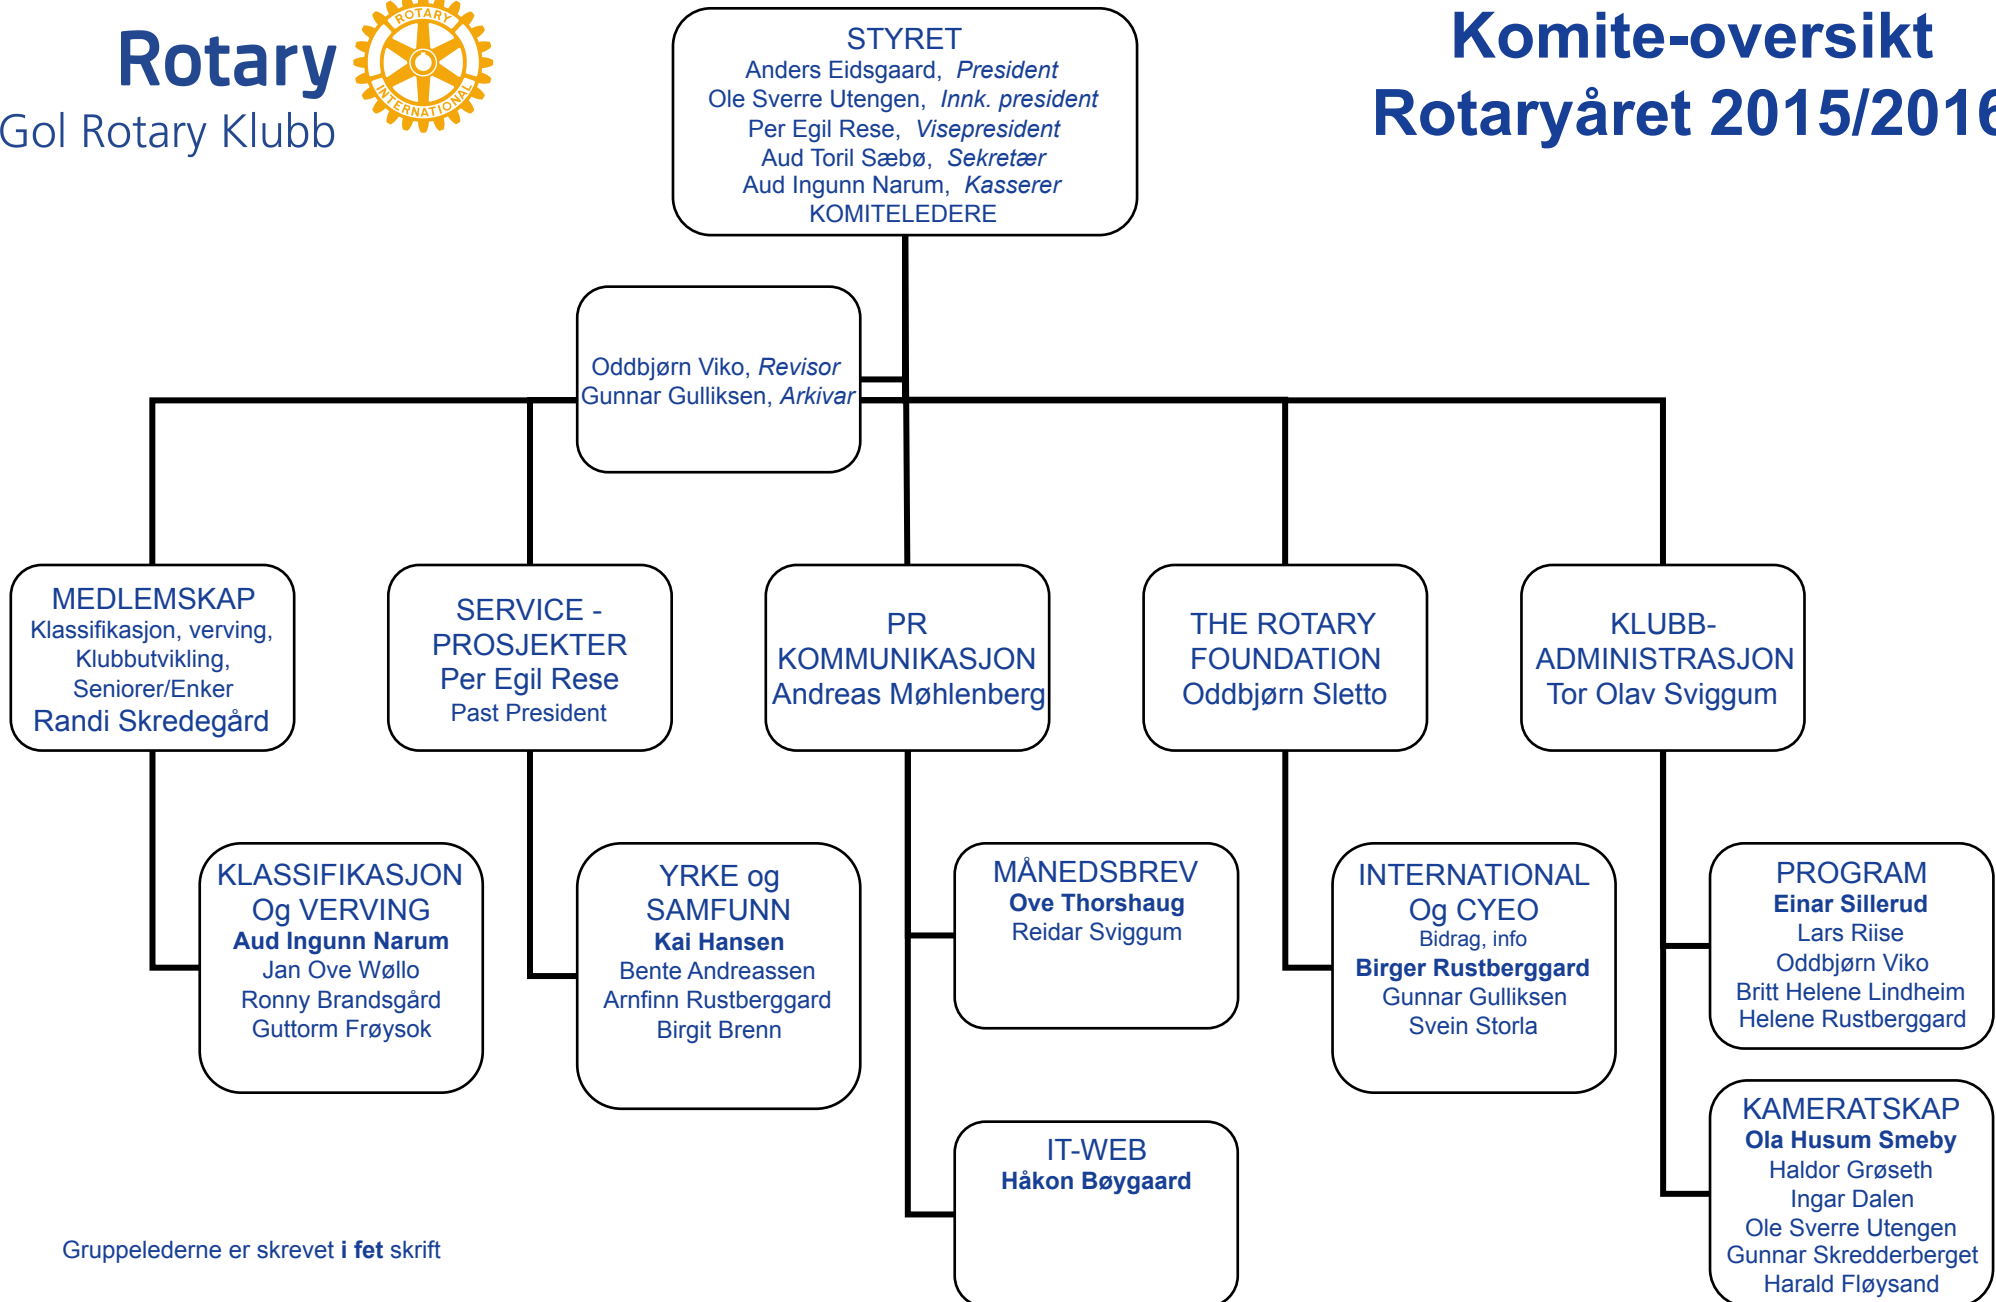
Rotary
Gol Rotary Klubb

ROTARY INTERNATIONAL

STYRET
Anders Eidsgaard, *President*
Ole Sverre Utengen, *Innk. president*
Per Egil Rese, *Visepresident*
Aud Toril Sæbø, *Sekretær*
Aud Ingunn Narum, *Kasserer*
KOMITELEDERE

Komite-oversikt
Rotaryåret 2015/201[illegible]

Oddbjørn Viko, *Revisor*
Gunnar Gulliksen, *Arkivar*

MEDLEMSKAP
Klassifikasjon, verving, Klubbutvikling, Seniorer/Enker
Randi Skredegård

SERVICE - PROSJEKTER
Per Egil Rese
Past President

PR KOMMUNIKASJON
Andreas Møhlenberg

THE ROTARY FOUNDATION
Oddbjørn Sletto

KLUBB-ADMINISTRASJON
Tor Olav Sviggum

KLASSIFIKASJON Og VERVING
**Aud Ingunn Narum**
Jan Ove Wøllo
Ronny Brandsgård
Guttorm Frøysok

YRKE og SAMFUNN
**Kai Hansen**
Bente Andreassen
Arnfinn Rustberggard
Birgit Brenn

MÅNEDSBREV
**Ove Thorshaug**
Reidar Sviggum

INTERNATIONAL Og CYEO
Bidrag, info
**Birger Rustberggard**
Gunnar Gulliksen
Svein Storla

PROGRAM
**Einar Sillerud**
Lars Riise
Oddbjørn Viko
Britt Helene Lindheim
Helene Rustberggard

IT-WEB
**Håkon Bøygaard**

KAMERATSKAP
**Ola Husum Smeby**
Haldor Grøseth
Ingar Dalen
Ole Sverre Utengen
Gunnar Skredderberget
Harald Fløysand

Gruppelederne er skrevet **i fet** skrift